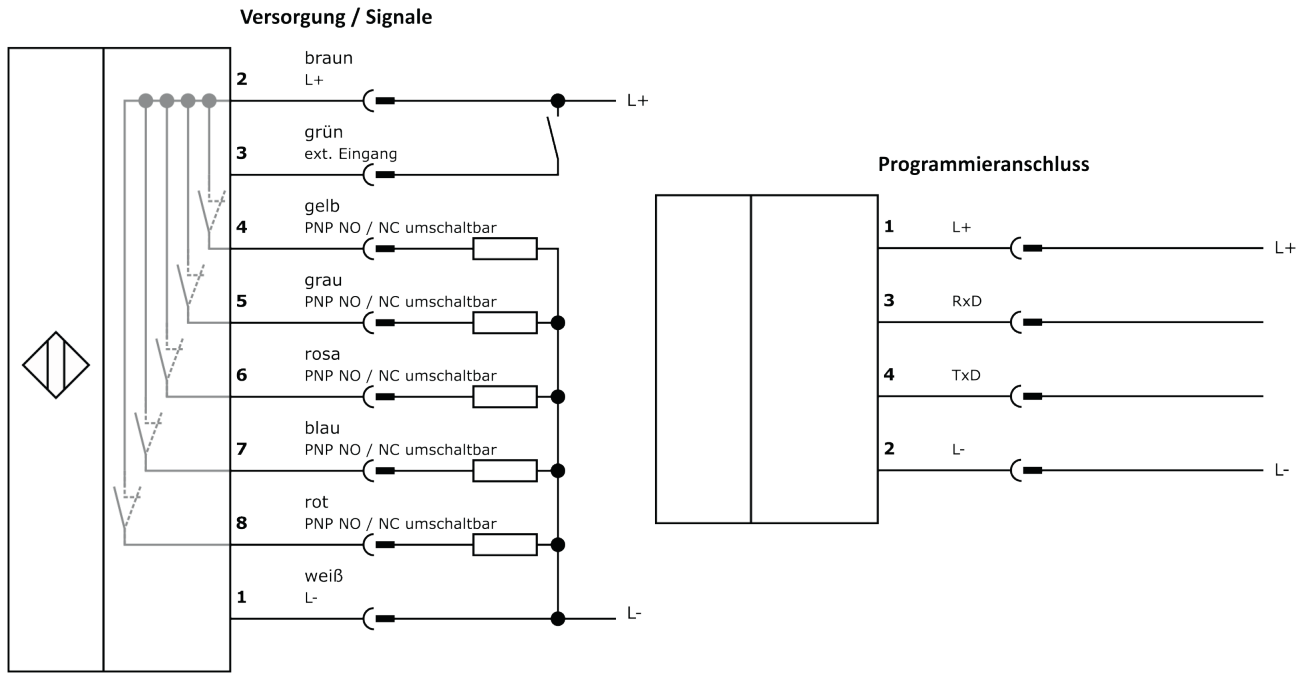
Versorgung / Signale

2 braun L+
L+
3 grün ext. Eingang
4 gelb PNP NO / NC umschaltbar
5 grau PNP NO / NC umschaltbar
6 rosa PNP NO / NC umschaltbar
7 blau PNP NO / NC umschaltbar
8 rot PNP NO / NC umschaltbar
1 weiß L-
L-

Programmieranschluss

1 L+
L+
3 RxD
4 TxD
2 L-
L-